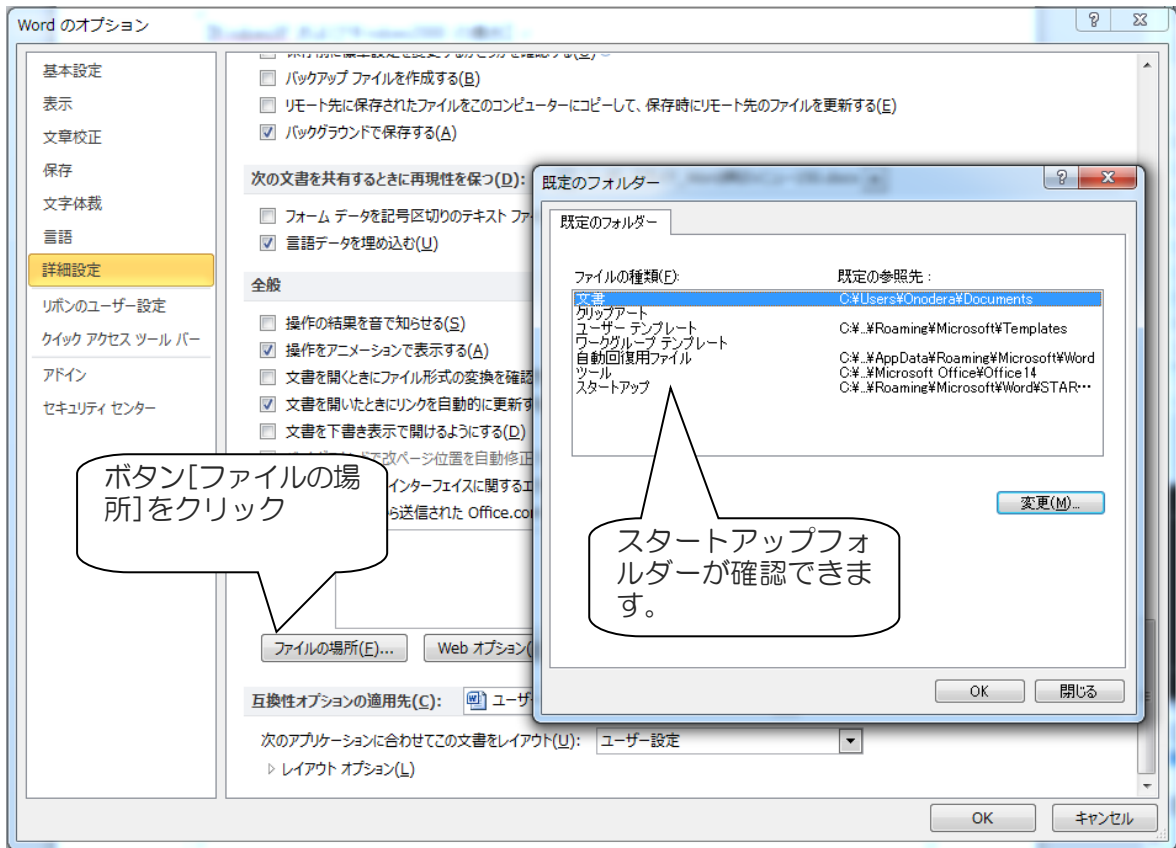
Word のオプション
?
X

基本設定
表示
文章校正
保存
文字体裁
言語
詳細設定
リボンのユーザー設定
クイック アクセス ツール バー
アドイン
セキュリティ センター

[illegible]
バックアップ ファイルを作成する(B)
リモート先に保存されたファイルをこのコンピューターにコピーして、保存時にリモート先のファイルを更新する(E)
バックグラウンドで保存する(A)

次の文書を共有するときに再現性を保つ(D):
フォーム データを記号区切りのテキスト ファ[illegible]
言語データを埋め込む(U)

全般
操作の結果を音で知らせる(S)
操作をアニメーションで表示する(A)
文書を開くときにファイル形式の変換を確認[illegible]
文書を開いたときにリンクを自動的に更新す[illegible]
文書を下書き表示で開けるようにする(D)
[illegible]改ページ位置を自動修正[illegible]
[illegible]インターフェイスに関する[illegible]
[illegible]ら送信された Office.co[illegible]

ボタン[ファイルの場所]をクリック

ファイルの場所(F)...
Web オプション([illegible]

互換性オプションの適用先(C): ユーザ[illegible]
次のアプリケーションに合わせてこの文書をレイアウト(U): ユーザー設定
レイアウト オプション(L)

OK
キャンセル

既定のフォルダー
?
X
既定のフォルダー
ファイルの種類(F):
既定の参照先:

| | |
|---|---|
| 文書 | C:¥Users¥Onodera¥Documents |
| クリップアート | |
| ユーザー テンプレート | C:¥...¥Roaming¥Microsoft¥Templates |
| ワークグループ テンプレート | |
| 自動回復用ファイル | C:¥...¥AppData¥Roaming¥Microsoft¥Word |
| ツール | C:¥...¥Microsoft Office¥Office14 |
| スタートアップ | C:¥...¥Roaming¥Microsoft¥Word¥STAR··· |

変更(M)...

スタートアップフォルダーが確認できます。

OK
閉じる